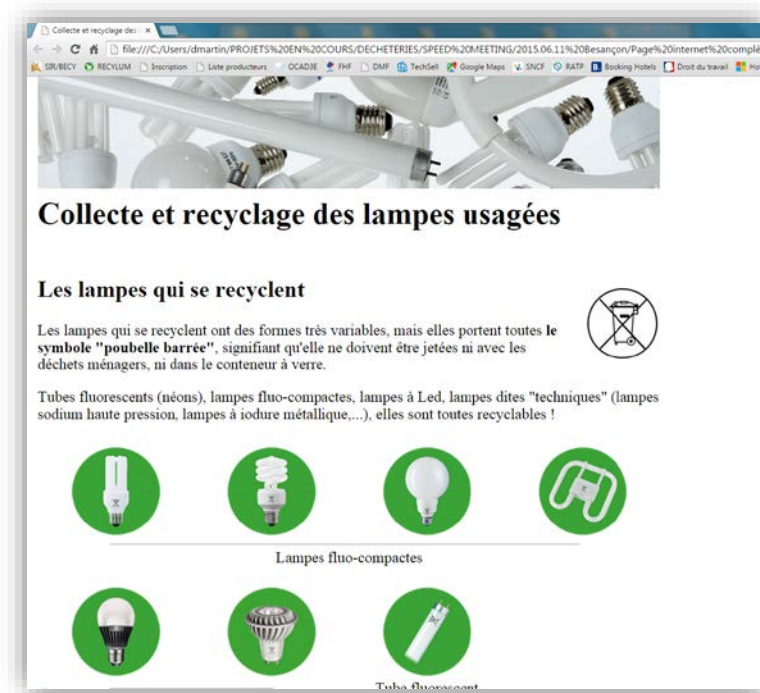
Collecte et recyclage des ×

file:///C:/Users/dmartin/PROJETS%20EN%20COURS/DECHETERIES/SPEED%20MEETING/2015.06.11%20Besançon/Page%20internet%20complé

SIR/BECY RECYLUM Inscription Liste producteurs OCAD3E FHF DMF TechSell Google Maps SNCF RATP Booking Hotels Droit du travail Ho

Collecte et recyclage des lampes usagées

Les lampes qui se recyclent

Les lampes qui se recyclent ont des formes très variables, mais elles portent toutes **le symbole "poubelle barrée"**, signifiant qu'elle ne doivent être jetées ni avec les déchets ménagers, ni dans le conteneur à verre.

Tubes fluorescents (néons), lampes fluo-compactes, lampes à Led, lampes dites "techniques" (lampes sodium haute pression, lampes à iodure métallique,...), elles sont toutes recyclables !

Lampes fluo-compactes

Tube fluorescent